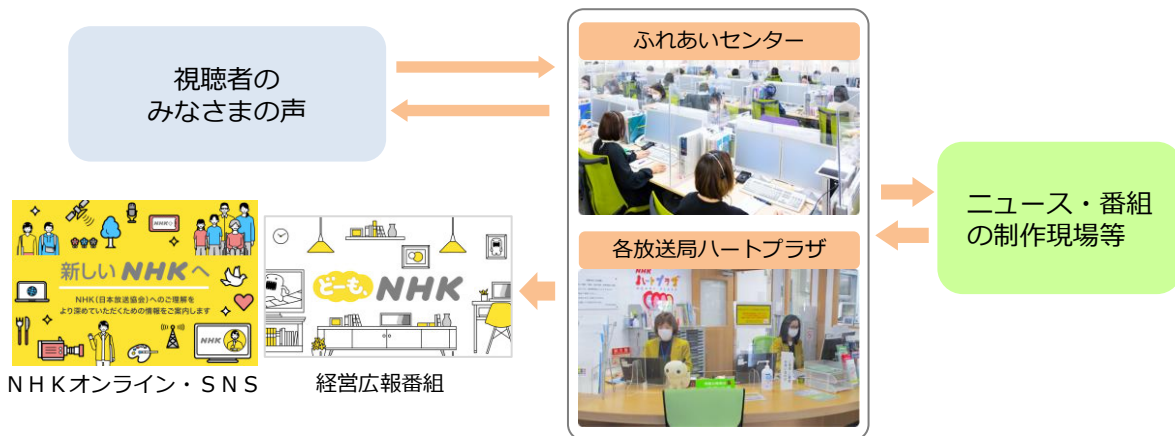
視聴者の
みなさまの声

ふれあいセンター

各放送局ハートプラザ

NHK
ハートプラザ

ニュース・番組
の制作現場等

新しいNHKへ

NHK（日本放送協会）へのご理解を
より深めていただくための情報をご案内します

NHK

NHKオンライン・SNS

どーも、NHK

経営広報番組